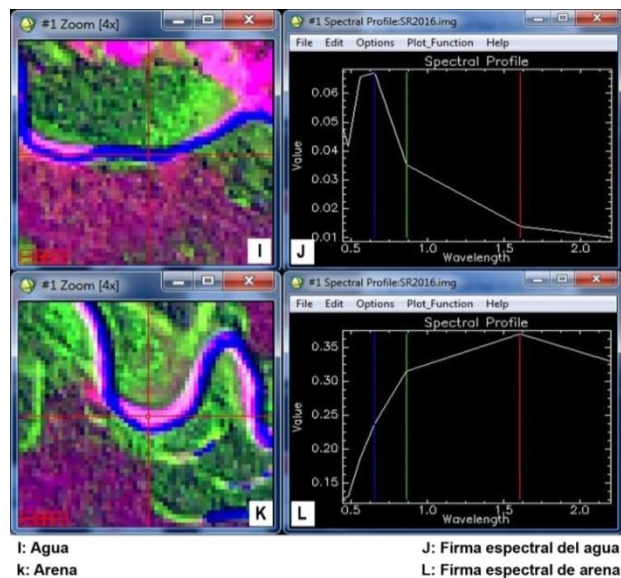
#1 Zoom [4x]

I

#1 Spectral Profile:SR2016.img

File Edit Options Plot_Function Help

Spectral Profile

0.06
0.05
0.04
0.03
0.02
0.01

Value

0.5 1.0 1.5 2.0

Wavelength

J

#1 Zoom [4x]

K

#1 Spectral Profile:SR2016.img

File Edit Options Plot_Function Help

Spectral Profile

0.35
0.30
0.25
0.20
0.15

Value

0.5 1.0 1.5 2.0

Wavelength

L

I: Agua
k: Arena

J: Firma espectral del agua
L: Firma espectral de arena